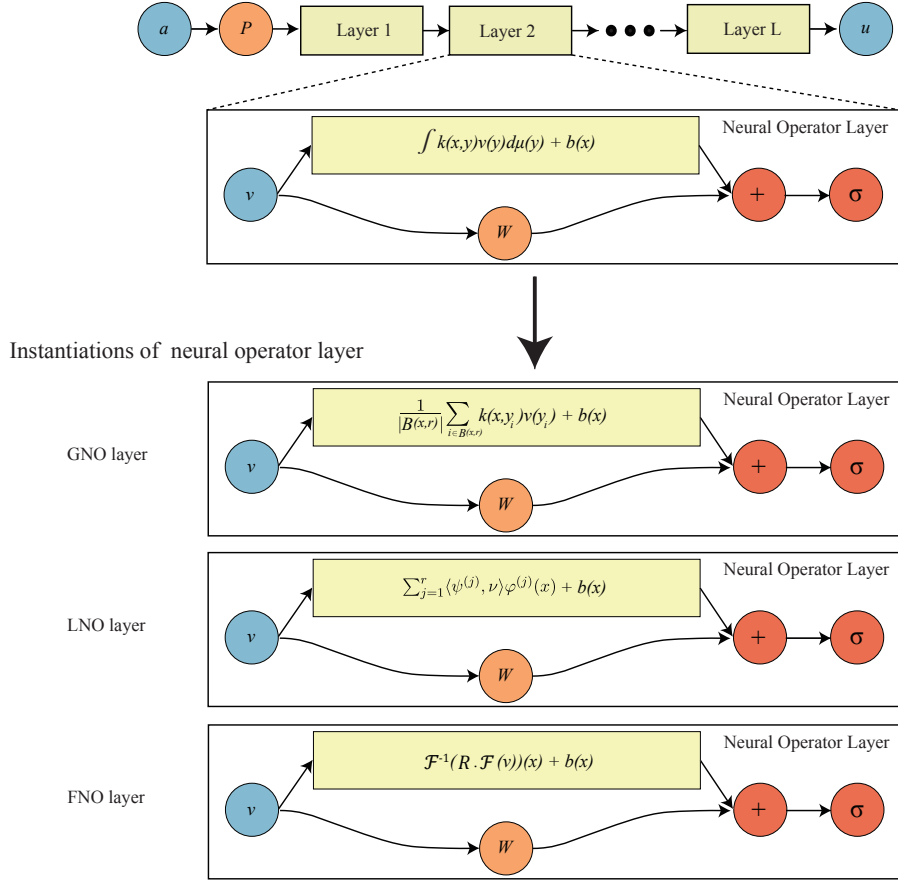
$a$ $P$ Layer 1 Layer 2 ● ● ● Layer L $u$

Neural Operator Layer

$\int k(x,y)v(y)d\mu(y) + b(x)$

$v$ $W$ + σ

Instantiations of neural operator layer

Neural Operator Layer

GNO layer

$\frac{1}{|B(x,r)|}\sum_{i\in B(x,r)} k(x,y_i)v(y_i) + b(x)$

$v$ $W$ + σ

Neural Operator Layer

LNO layer

$\sum_{j=1}^{r}\langle\psi^{(j)},\nu\rangle\varphi^{(j)}(x) + b(x)$

$v$ $W$ + σ

Neural Operator Layer

FNO layer

$\mathcal{F}^{-1}(R\,.\,\mathcal{F}(v))(x) + b(x)$

$v$ $W$ + σ